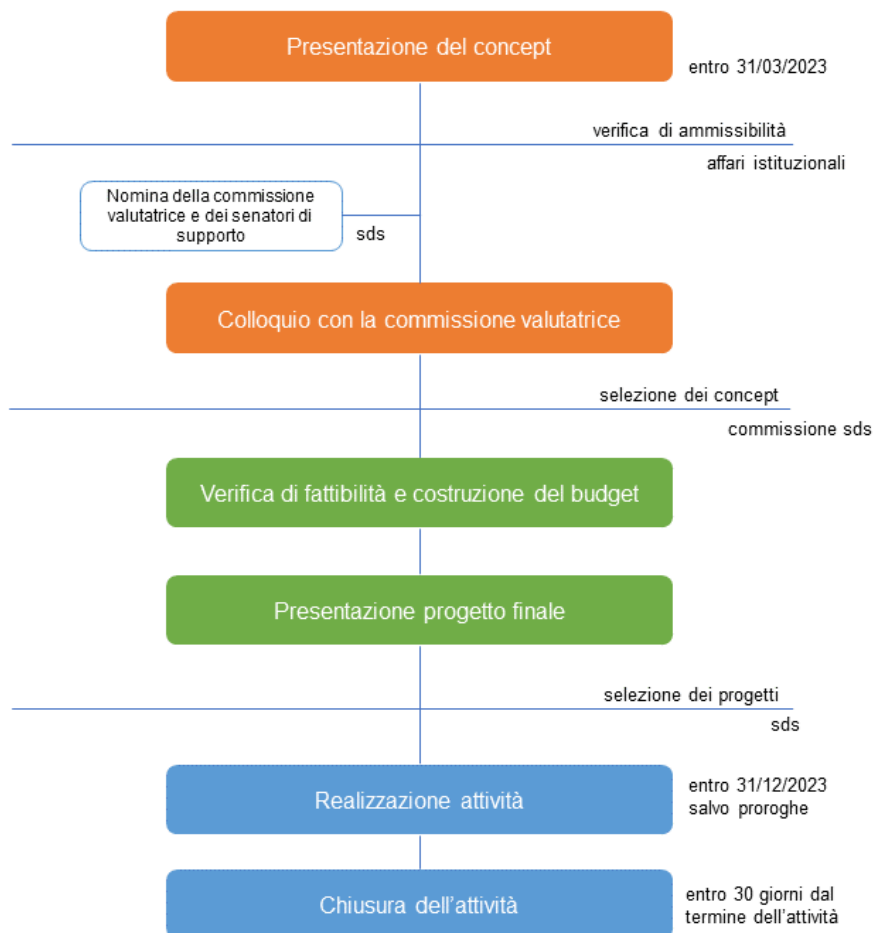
Presentazione del concept

entro 31/03/2023

verifica di ammissibilità

affari istituzionali

Nomina della commissione valutatrice e dei senatori di supporto

sds

Colloquio con la commissione valutatrice

selezione dei concept

commissione sds

Verifica di fattibilità e costruzione del budget

Presentazione progetto finale

selezione dei progetti

sds

Realizzazione attività

entro 31/12/2023 salvo proroghe

Chiusura dell’attività

entro 30 giorni dal termine dell’attività